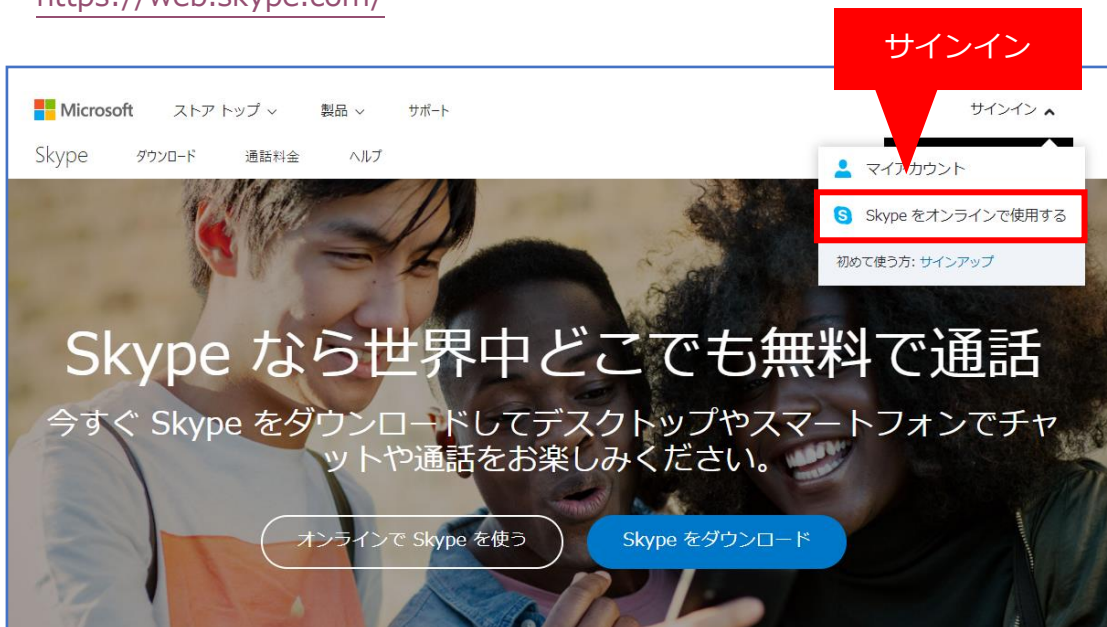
https://web.skype.com/

サインイン

Microsoft ストア トップ 製品 サポート サインイン

Skype ダウンロード 通話料金 ヘルプ

マイアカウント

Skype をオンラインで使用する

初めて使う方: サインアップ

Skype なら世界中どこでも無料で通話

今すぐ Skype をダウンロードしてデスクトップやスマートフォンでチャットや通話をお楽しみください。

オンラインで Skype を使う

Skype をダウンロード